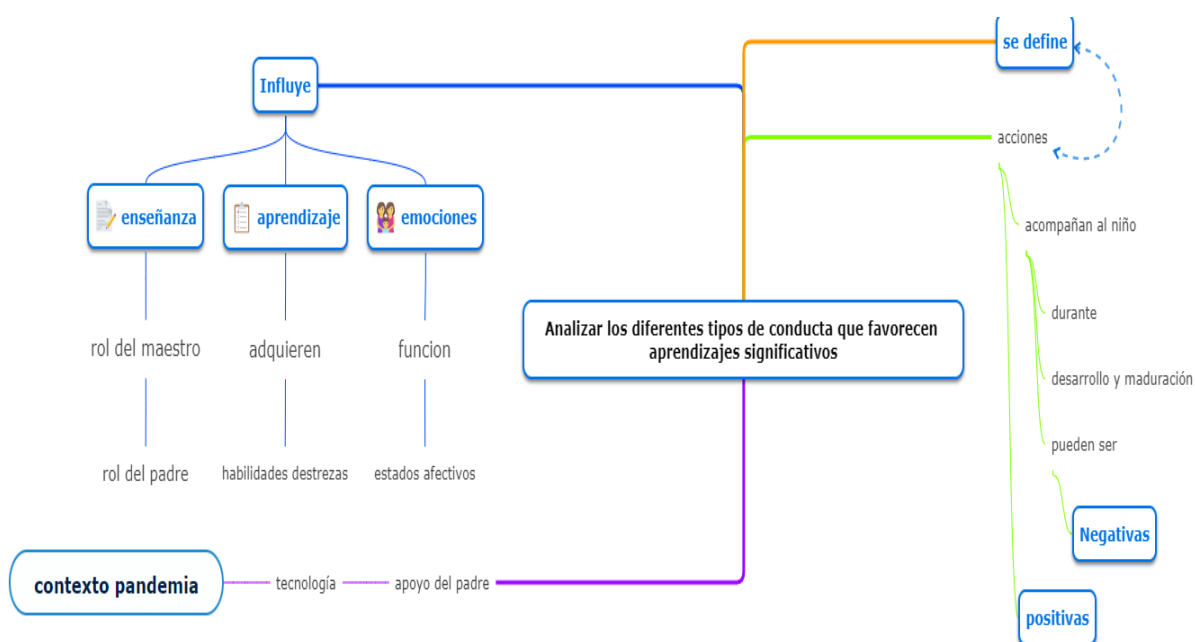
Influye

enseñanza

aprendizaje

emociones

rol del maestro

adquieren

funcion

rol del padre

habilidades destrezas

estados afectivos

Analizar los diferentes tipos de conducta que favorecen aprendizajes significativos

se define

acciones

acompañan al niño

durante

desarrollo y maduración

pueden ser

Negativas

positivas

contexto pandemia

tecnología

apoyo del padre